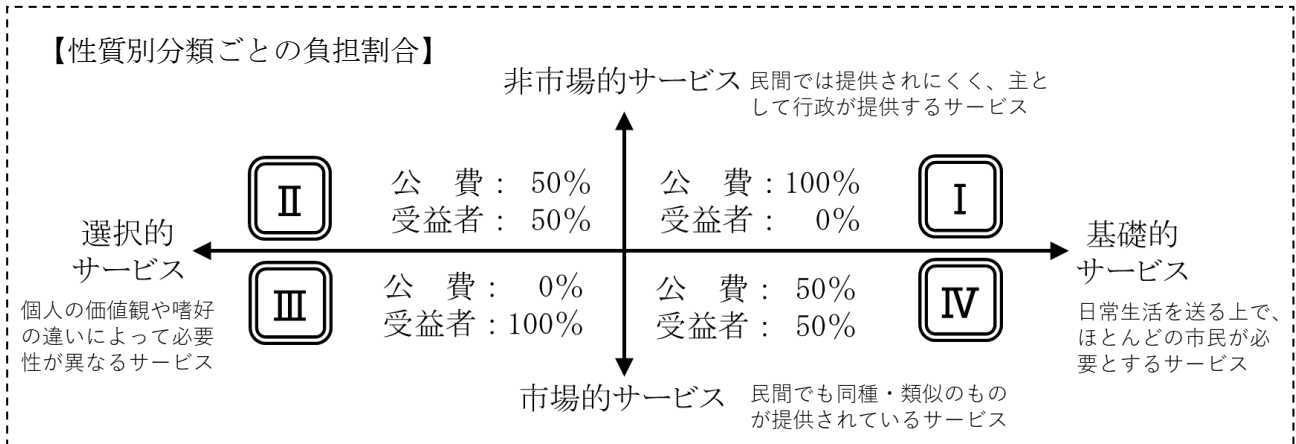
【性質別分類ごとの負担割合】

非市場的サービス 民間では提供されにくく、主として行政が提供するサービス

Ⅱ

公　費：50%
受益者：50%

公　費：100%
受益者：0%

Ⅰ

選択的サービス

個人の価値観や嗜好の違いによって必要性が異なるサービス

基礎的サービス

日常生活を送る上で、ほとんどの市民が必要とするサービス

Ⅲ

公　費：0%
受益者：100%

公　費：50%
受益者：50%

Ⅳ

市場的サービス 民間でも同種・類似のものが提供されているサービス